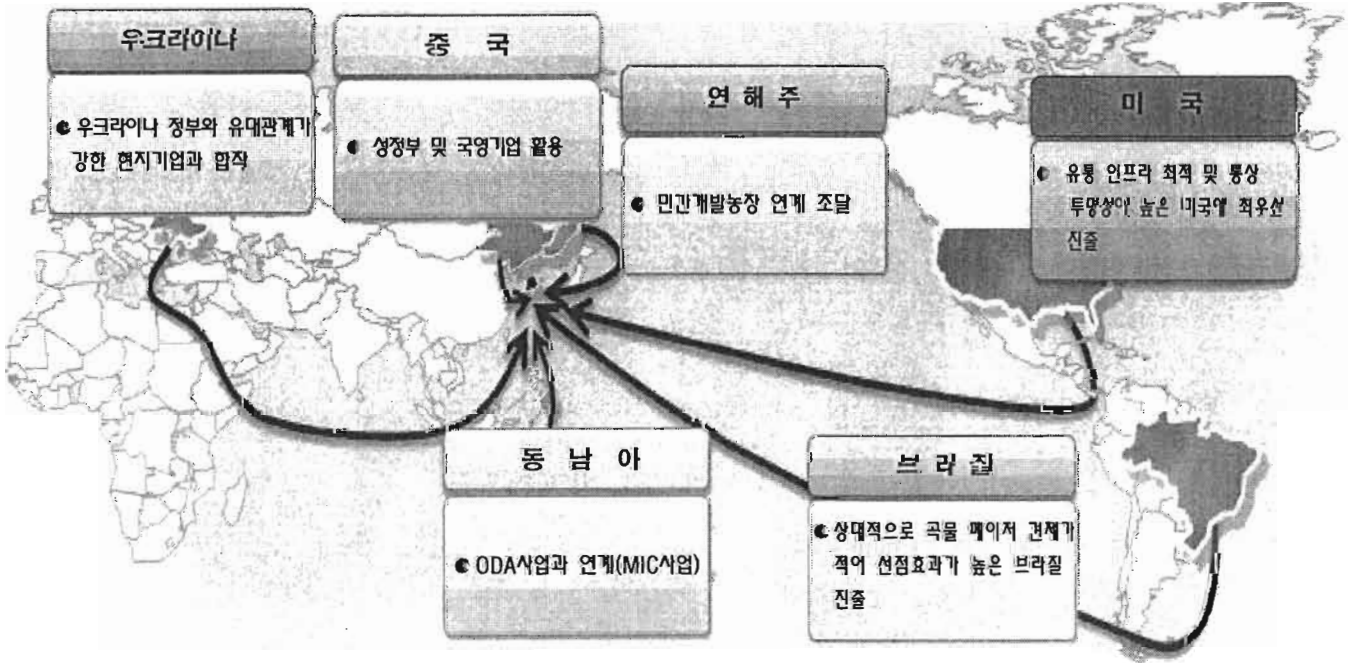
우크라이나

우크라이나 정부와 유대관계가 강한 현지기업과 합작

중 국

성정부 및 국영기업 활용

연 해 주

민간개발농장 연계 조달

미 국

유통 인프라 최적 및 통상 투명성이 높은 미국에 최우선 진출

동 남 아

ODA사업과 연계(MIC사업)

브 라 질

상대적으로 곡물 메이저 견제가 적어 선점효과가 높은 브라질 진출